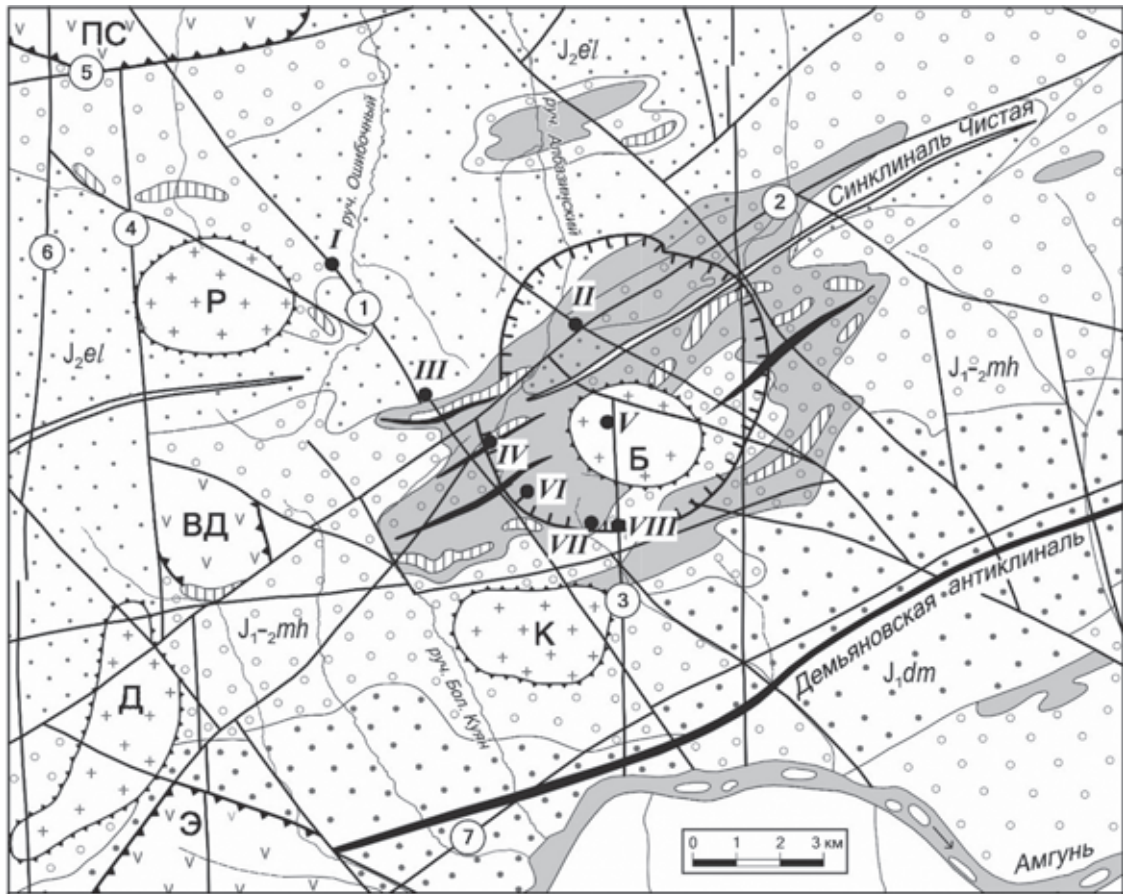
ПС
5
$J_2el$
руч. Ошибочный
руч. Апбазинский
Синклиналь Чистая
2
6
4
I
Р
1
II
$J_2el$
III
$J_{1-2}mh$
V
IV
Б
VI
ВД
VII
VIII
3
Демьяновская антиклиналь
$J_{1-2}mh$
К
$J_1dm$
Д
руч. Бол. Куан
Э
7
0 1 2 3 км
Амгунь